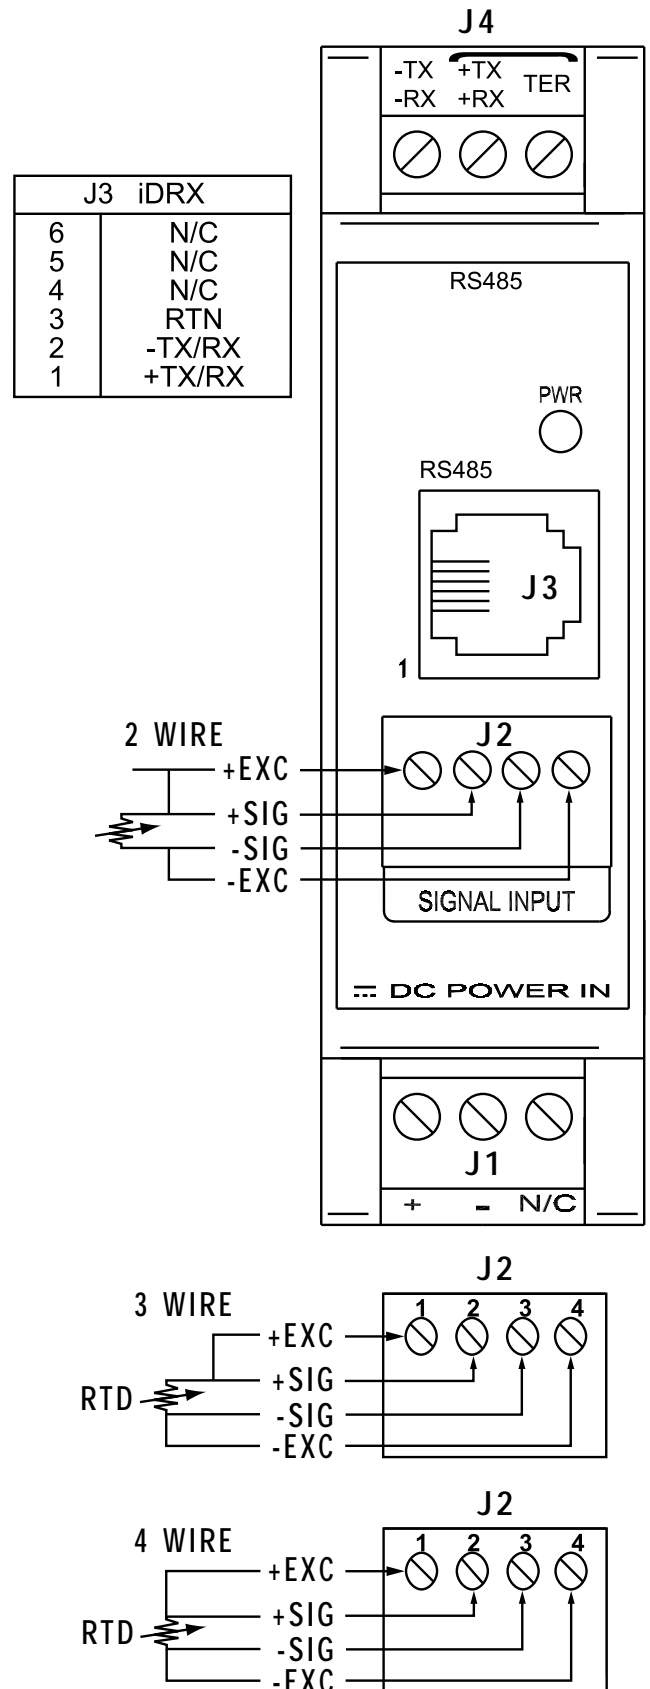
J4

-TX -RX | +TX +RX | TER

| J3 | iDRX |
|---|---|
| 6 | N/C |
| 5 | N/C |
| 4 | N/C |
| 3 | RTN |
| 2 | -TX/RX |
| 1 | +TX/RX |

RS485

PWR

RS485

J3

1

2 WIRE

+EXC
+SIG
-SIG
-EXC

J2

SIGNAL INPUT

DC POWER IN

J1

+ - N/C

J2

3 WIRE

1 2 3 4

RTD

+EXC
+SIG
-SIG
-EXC

J2

4 WIRE

1 2 3 4

RTD

+EXC
+SIG
-SIG
-EXC